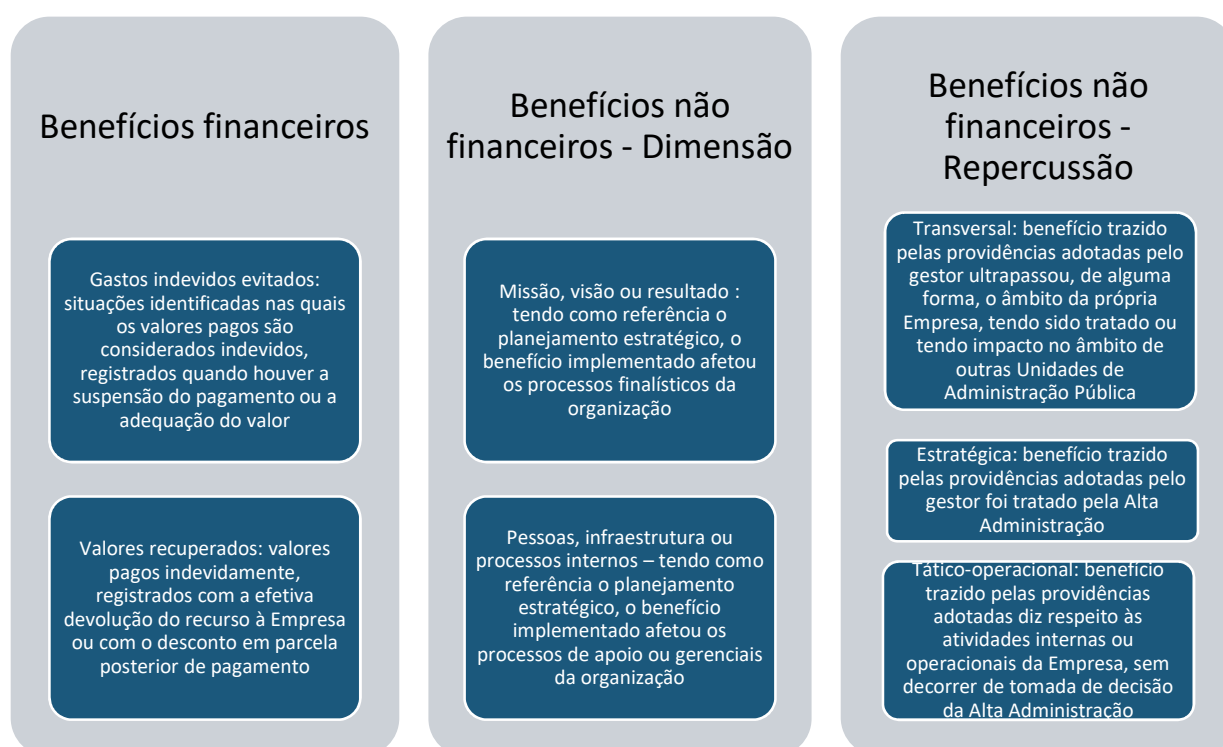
Benefícios financeiros

Gastos indevidos evitados: situações identificadas nas quais os valores pagos são considerados indevidos, registrados quando houver a suspensão do pagamento ou a adequação do valor

Valores recuperados: valores pagos indevidamente, registrados com a efetiva devolução do recurso à Empresa ou com o desconto em parcela posterior de pagamento

Benefícios não financeiros - Dimensão

Missão, visão ou resultado : tendo como referência o planejamento estratégico, o benefício implementado afetou os processos finalísticos da organização

Pessoas, infraestrutura ou processos internos – tendo como referência o planejamento estratégico, o benefício implementado afetou os processos de apoio ou gerenciais da organização

Benefícios não financeiros - Repercussão

Transversal: benefício trazido pelas providências adotadas pelo gestor ultrapassou, de alguma forma, o âmbito da própria Empresa, tendo sido tratado ou tendo impacto no âmbito de outras Unidades de Administração Pública

Estratégica: benefício trazido pelas providências adotadas pelo gestor foi tratado pela Alta Administração

Tático-operacional: benefício trazido pelas providências adotadas diz respeito às atividades internas ou operacionais da Empresa, sem decorrer de tomada de decisão da Alta Administração